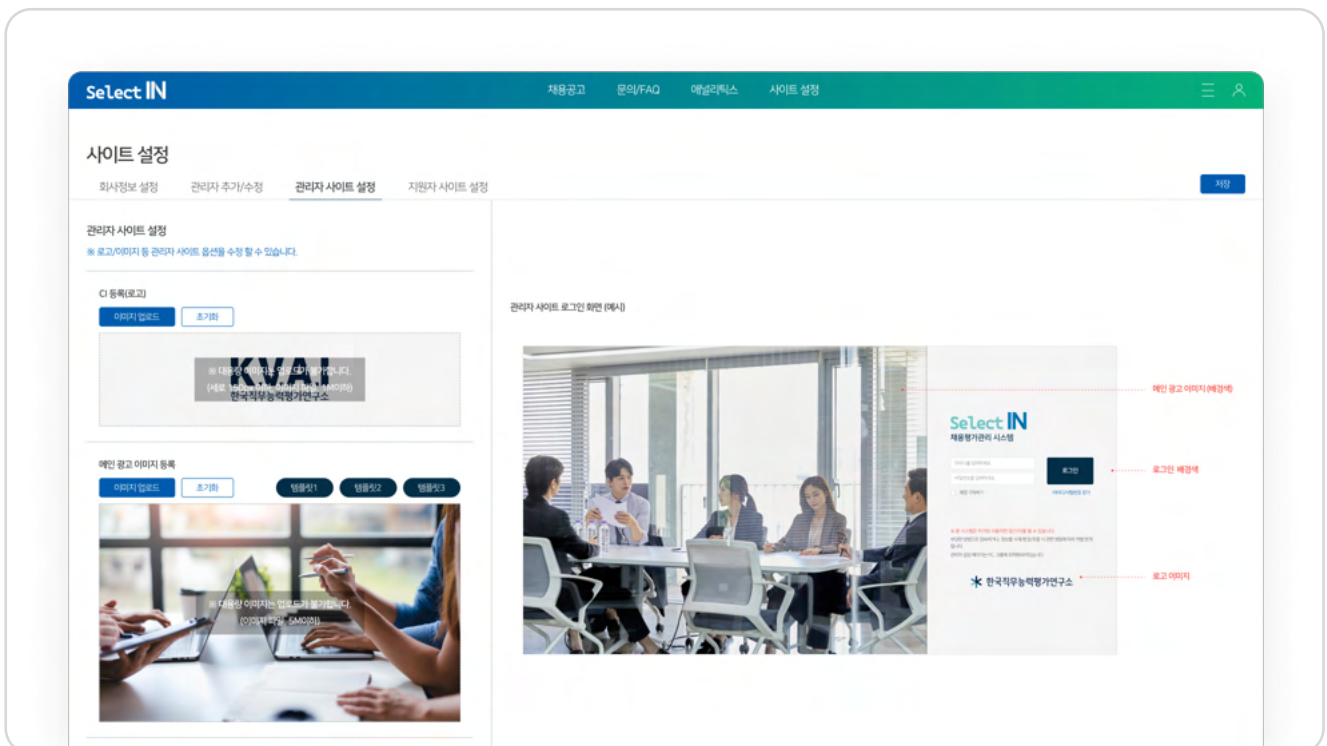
Select IN

채용공고 문의/FAQ 애널리틱스 사이트 설정

사이트 설정

회사정보 설정 관리자 추가/수정 관리자 사이트 설정 지원자 사이트 설정

저장

관리자 사이트 설정

※ 로고/이미지 등 관리자 사이트 옵션을 수정 할 수 있습니다.

CI 등록(로고)

이미지 업로드 초기화

KVAI

※ 대용량 이미지는 업로드가 불가합니다.
(세로 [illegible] 이미지 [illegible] 5MB이하)

한국직무능력평가연구소

메인 광고 이미지 등록

이미지 업로드 초기화 템플릿1 템플릿2 템플릿3

※ 대용량 이미지는 업로드가 불가합니다.
(이미지파일 5MB이하)

관리자 사이트 로그인 화면 (예시)

Select IN
채용평가관리 시스템

로그인

한국직무능력평가연구소

메인 광고 이미지 (배경색)

로그인 배경색

로고 이미지